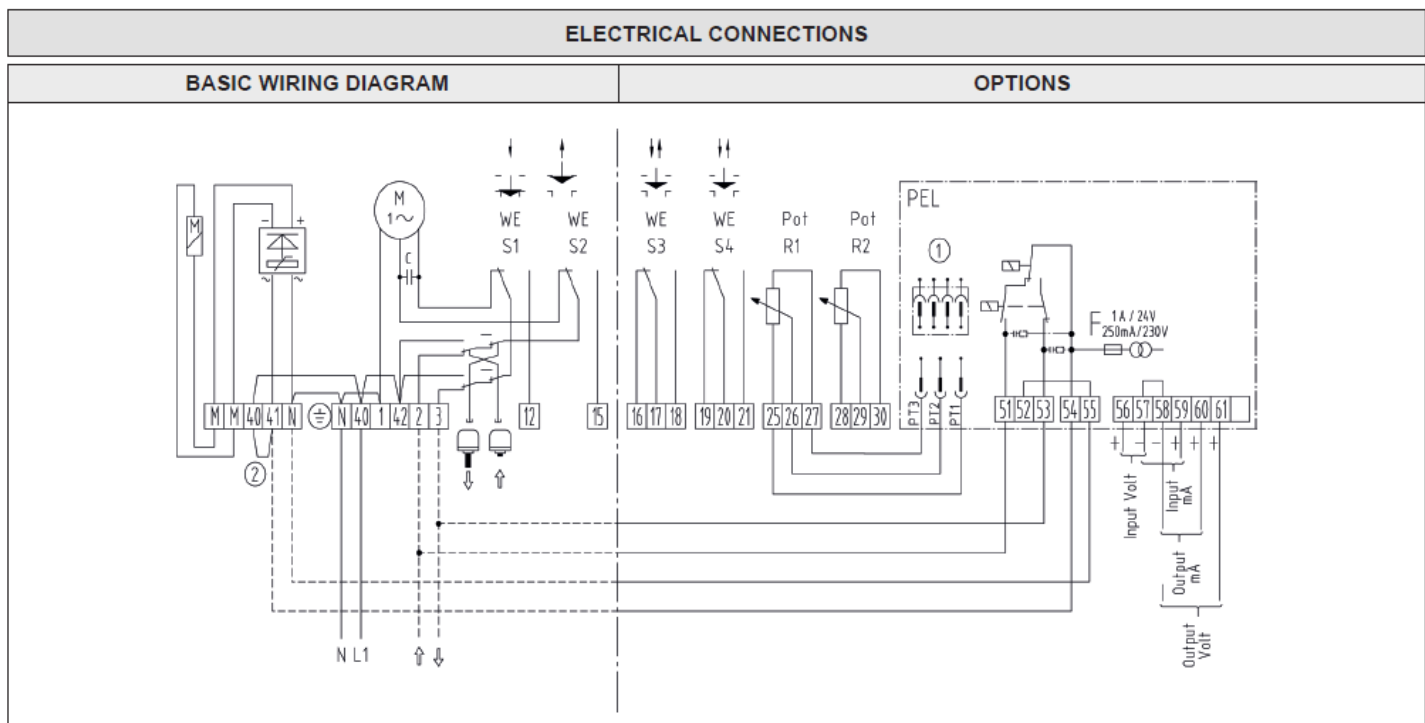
ELECTRICAL CONNECTIONS

BASIC WIRING DIAGRAM

OPTIONS

M
1~
C
WE
S1
WE
S2
WE
S3
WE
S4
Pot
R1
Pot
R2
PEL
①
F 1A / 24V
250mA/230V

M M 40 41 N ⏚ N 40 1 42 2 3 12 15 16 17 18 19 20 21 25 26 27 28 29 30 PT3 PT2 PT1 51 52 53 54 55 56 57 58 59 60 61

②
N L1
⇧ ⇩
⇩ ⇧
Input Volt
Input mA
Output mA
Output Volt